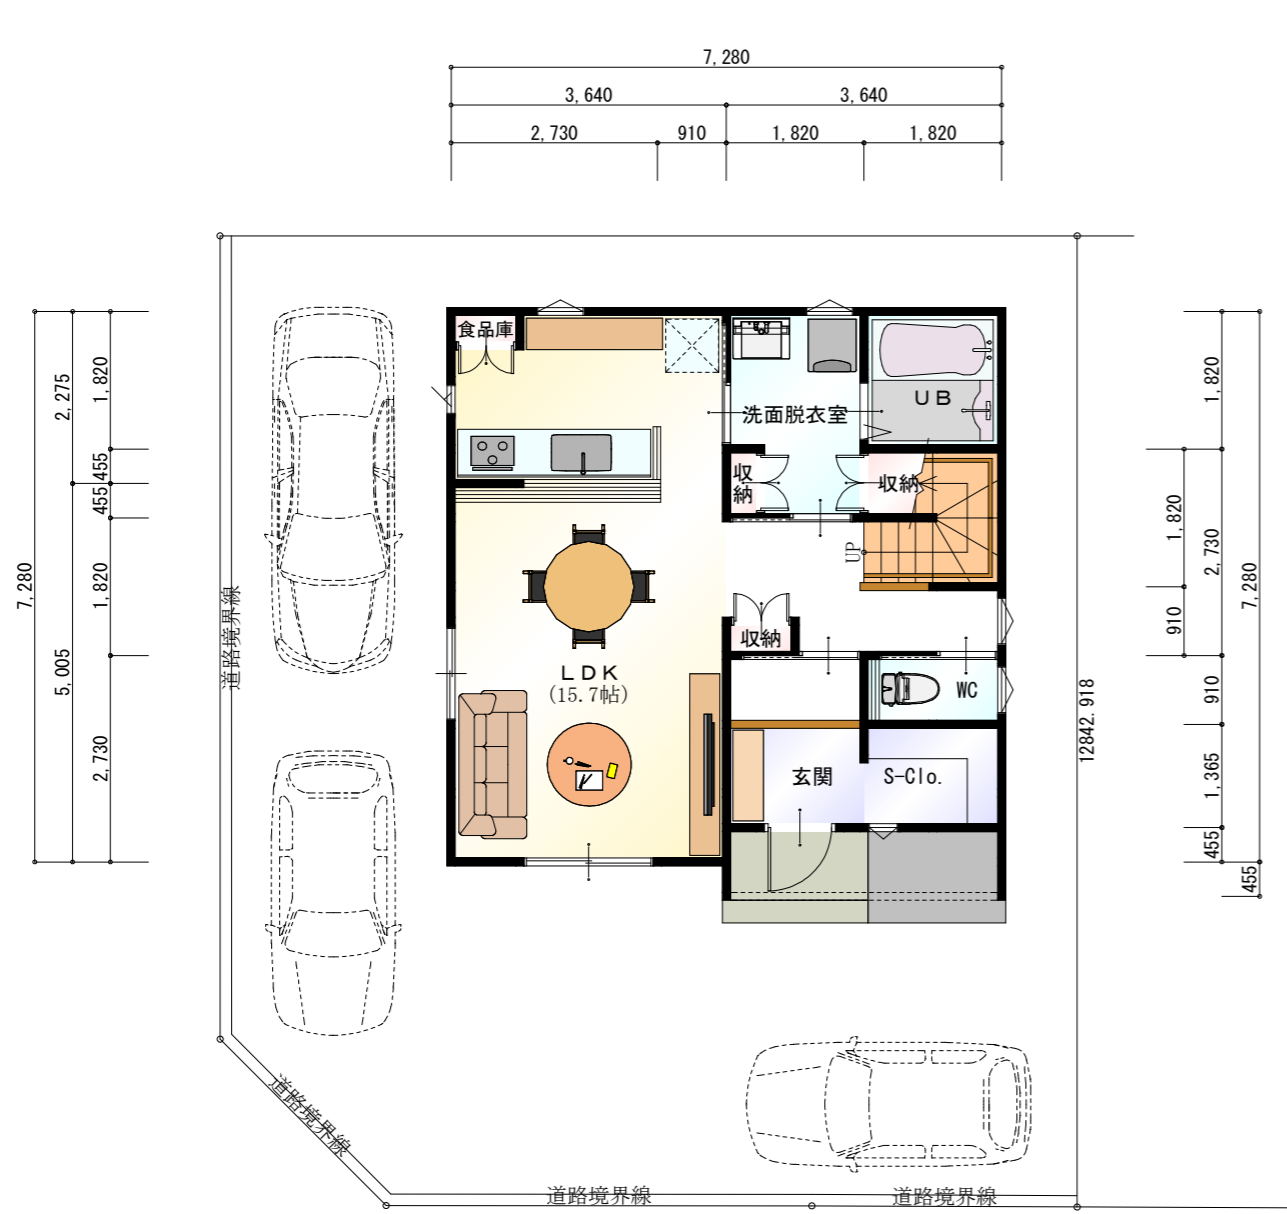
7,280
3,640
3,640
2,730
910
1,820
1,820

7,280
2,275
1,820
455
455
5,005
1,820
2,730

食品庫
洗面脱衣室
UB
収納
収納
UP
収納
LDK
(15.7帖)
WC
玄関
S-Clo.

1,820
1,820
2,730
7,280
910
910
1,365
455
455

12842.918

道路境界線
道路境界線
道路境界線
道路境界線